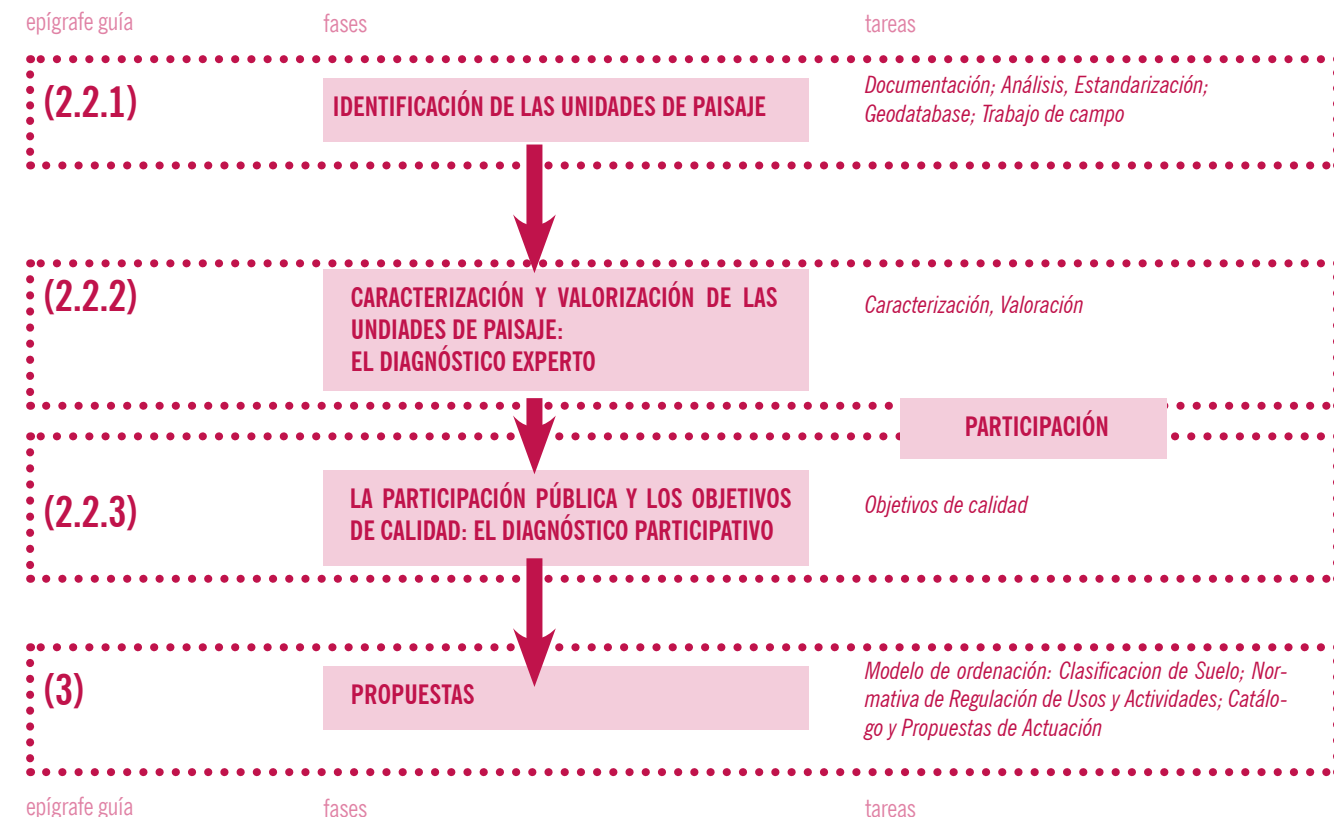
epígrafe guía fases tareas

(2.2.1) IDENTIFICACIÓN DE LAS UNIDADES DE PAISAJE Documentación; Análisis, Estandarización; Geodatabase; Trabajo de campo

(2.2.2) CARACTERIZACIÓN Y VALORIZACIÓN DE LAS UNDIADES DE PAISAJE: EL DIAGNÓSTICO EXPERTO Caracterización, Valoración

PARTICIPACIÓN

(2.2.3) LA PARTICIPACIÓN PÚBLICA Y LOS OBJETIVOS DE CALIDAD: EL DIAGNÓSTICO PARTICIPATIVO Objetivos de calidad

(3) PROPUESTAS Modelo de ordenación: Clasificacion de Suelo; Normativa de Regulación de Usos y Actividades; Catálogo y Propuestas de Actuación

epígrafe guía fases tareas